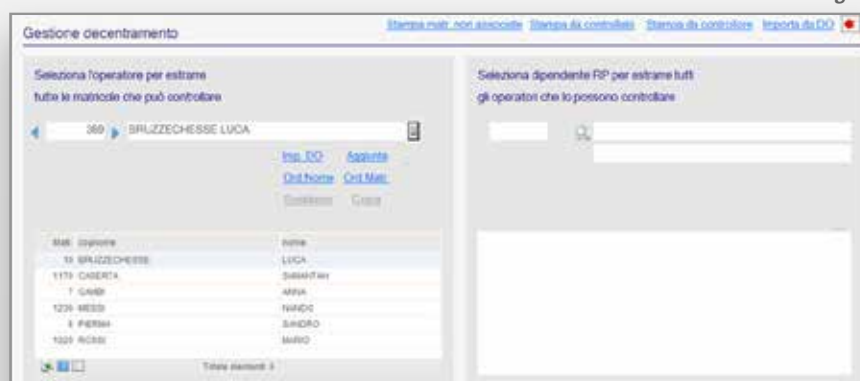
Gestione decentramento

Stampa matr. non associate Stampa da controllato Stampa da controllore Importa da DO

Seleziona l'operatore per estrarre tutte le matricole che può controllare

369 SRUZZECHESSE LUCA

Imp. DO Aggiunto
Ord.Nome Ord.Matr.
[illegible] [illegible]

| Matr. | cognome | nome |
|---|---|---|
| 10 | SRUZZECHESSE | LUCA |
| 1170 | CASERTA | SAMANTHA |
| 7 | GAMBI | ANNA |
| 1236 | MESSI | NANDO |
| 8 | PIERINI | SANDRO |
| 1020 | ROSSI | MARIO |

Totale elementi: 6

Seleziona dipendente RP per estrarre tutti gli operatori che lo possono controllare